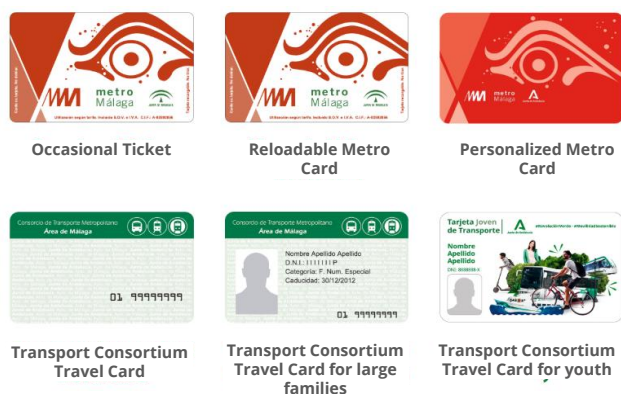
metro Málaga

Occasional Ticket

metro Málaga

Reloadable Metro Card

metro Málaga

Personalized Metro Card

Consorcio de Transporte Metropolitano
Área de Málaga

01 99999999

Transport Consortium Travel Card

Consorcio de Transporte Metropolitano
Área de Málaga

Nombre Apellido Apellido
D.N.I.: 11111111 P
Categoria: F. Num. Especial
Caducidad: 30/12/2012

01 99999999

Transport Consortium Travel Card for large families

Tarjeta Joven de Transporte

Nombre
Apellido
Apellido

Transport Consortium Travel Card for youth